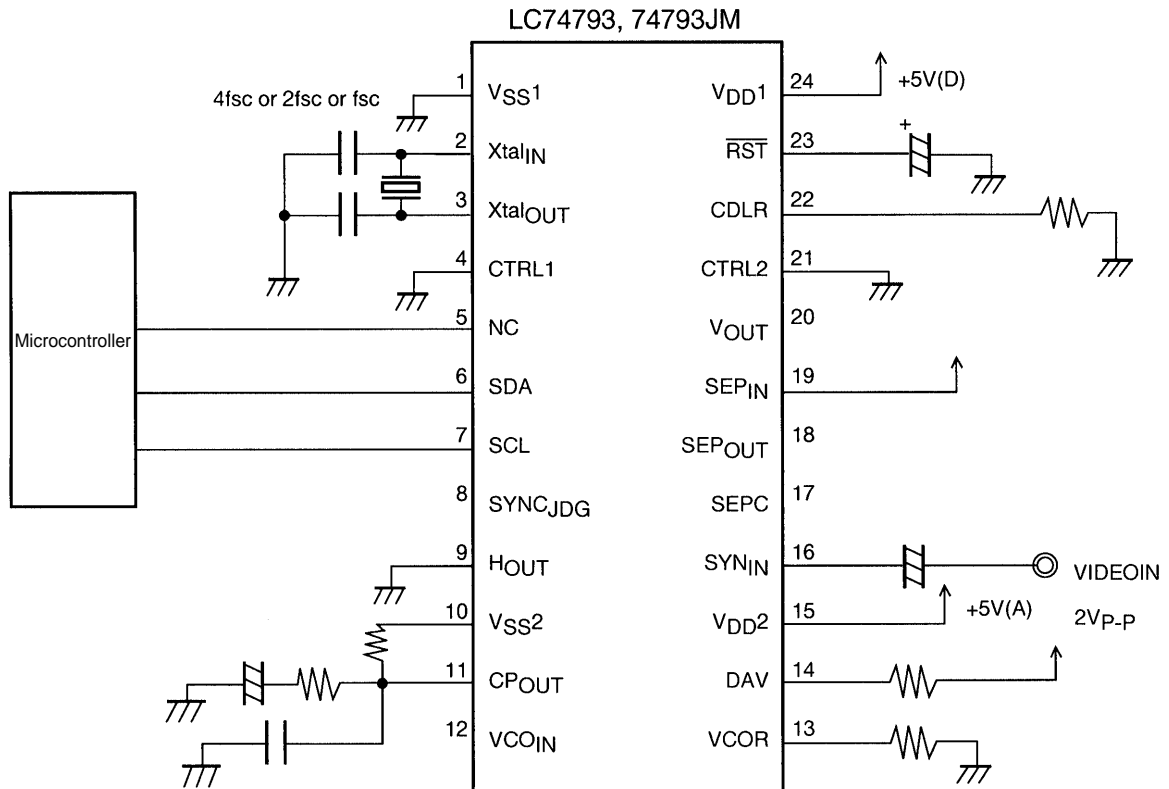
LC74793, 74793JM

4fsc or 2fsc or fsc

Microcontroller

1 $V_{SS}1$
2 $Xtal_{IN}$
3 $Xtal_{OUT}$
4 CTRL1
5 NC
6 SDA
7 SCL
8 $SYNC_{JDG}$
9 $H_{OUT}$
10 $V_{SS}2$
11 $CP_{OUT}$
12 $VCO_{IN}$

24 $V_{DD}1$
23 $\overline{RST}$
22 CDLR
21 CTRL2
20 $V_{OUT}$
19 $SEP_{IN}$
18 $SEP_{OUT}$
17 SEPC
16 $SYN_{IN}$
15 $V_{DD}2$
14 DAV
13 VCOR

+5V(D)

+

VIDEOIN

+5V(A)

$2V_{P-P}$